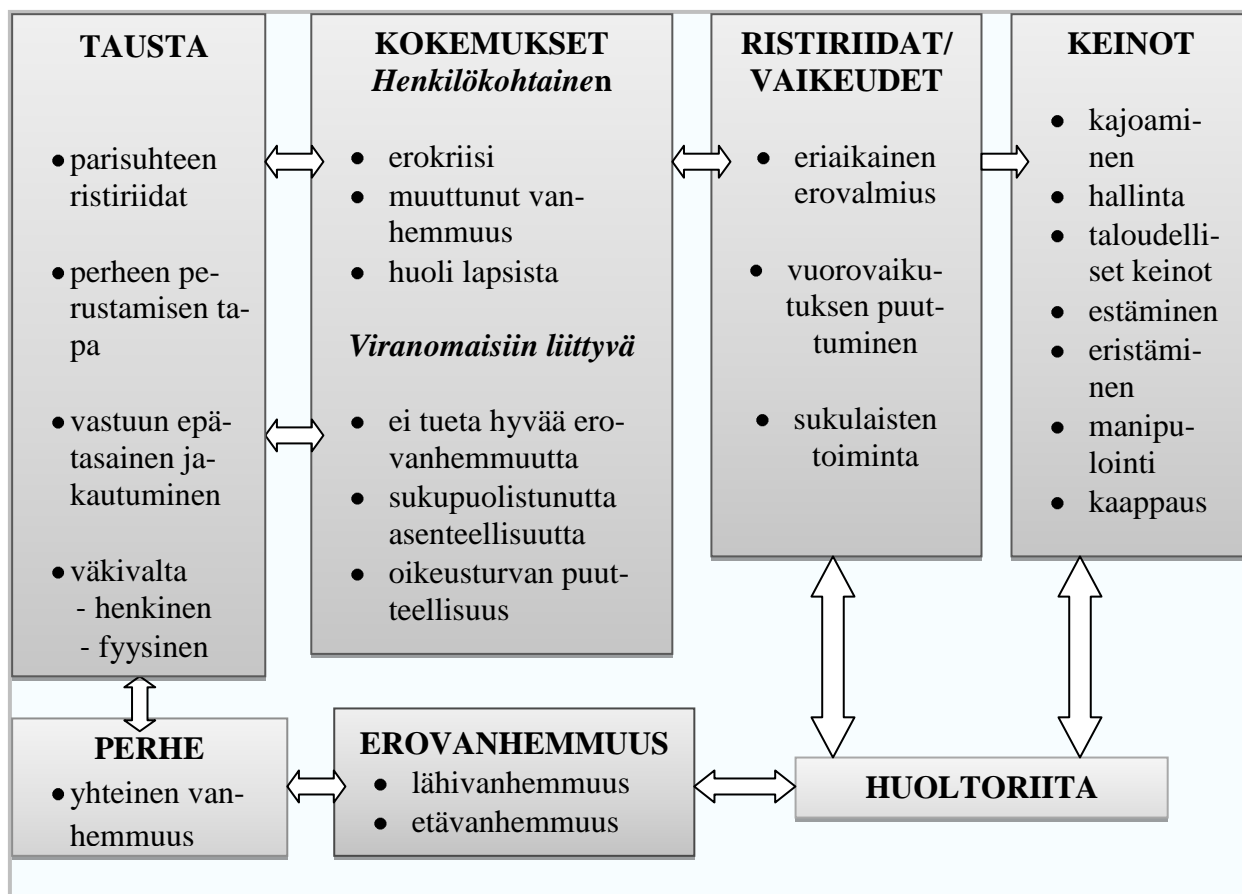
**TAUSTA**

- parisuhteen ristiriidat
- perheen perustamisen tapa
- vastuun epätasainen jakautuminen
- väkivalta
  - henkinen
  - fyysinen

**KOKEMUKSET**
*Henkilökohtainen*

- erokriisi
- muuttunut vanhemmuus
- huoli lapsista

*Viranomaisiin liittyvä*

- ei tueta hyvää erovanhemmuutta
- sukupuolistunutta asenteellisuutta
- oikeusturvan puutteellisuus

**RISTIRIIDAT/ VAIKEUDET**

- eriaikainen erovalmius
- vuorovaikutuksen puuttuminen
- sukulaisten toiminta

**KEINOT**

- kajoaminen
- hallinta
- taloudelliset keinot
- estäminen
- eristäminen
- manipulointi
- kaappaus

**PERHE**

- yhteinen vanhemmuus

**EROVANHEMMUUS**

- lähivanhemmuus
- etävanhemmuus

**HUOLTORIITA**